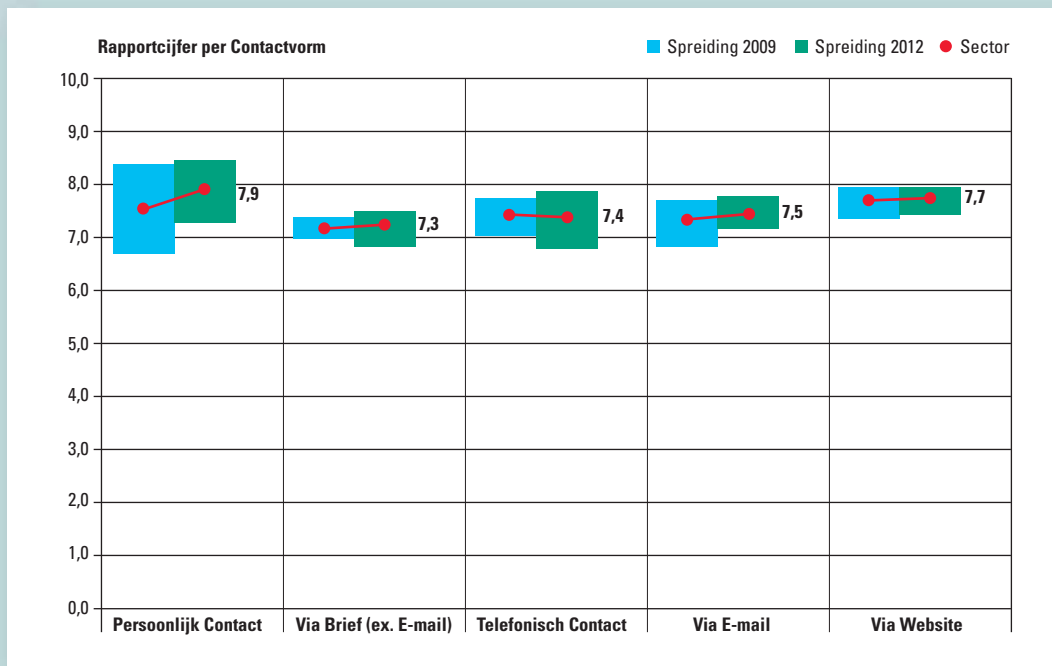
Rapportcijfer per Contactvorm

Spreiding 2009 Spreiding 2012 Sector

10,0
9,0
8,0
7,0
6,0
5,0
4,0
3,0
2,0
1,0
0,0

7,9
7,3
7,4
7,5
7,7

Persoonlijk Contact
Via Brief (ex. E-mail)
Telefonisch Contact
Via E-mail
Via Website